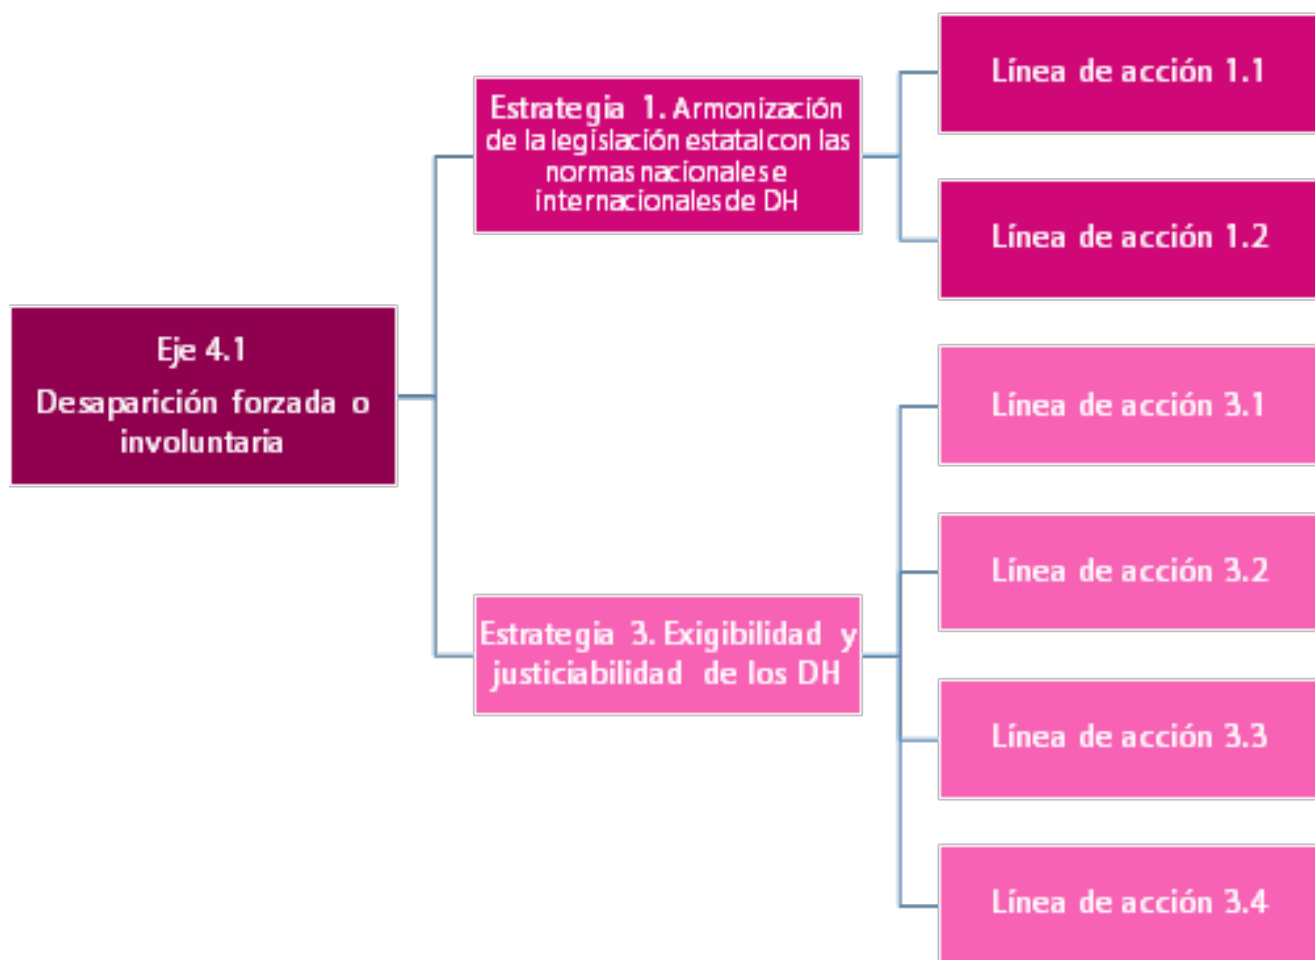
Eje 4.1
Desaparición forzada o involuntaria

Estrategia 1. Armonización de la legislación estatal con las normas nacionales e internacionales de DH

Línea de acción 1.1

Línea de acción 1.2

Estrategia 3. Exigibilidad y justiciabilidad de los DH

Línea de acción 3.1

Línea de acción 3.2

Línea de acción 3.3

Línea de acción 3.4